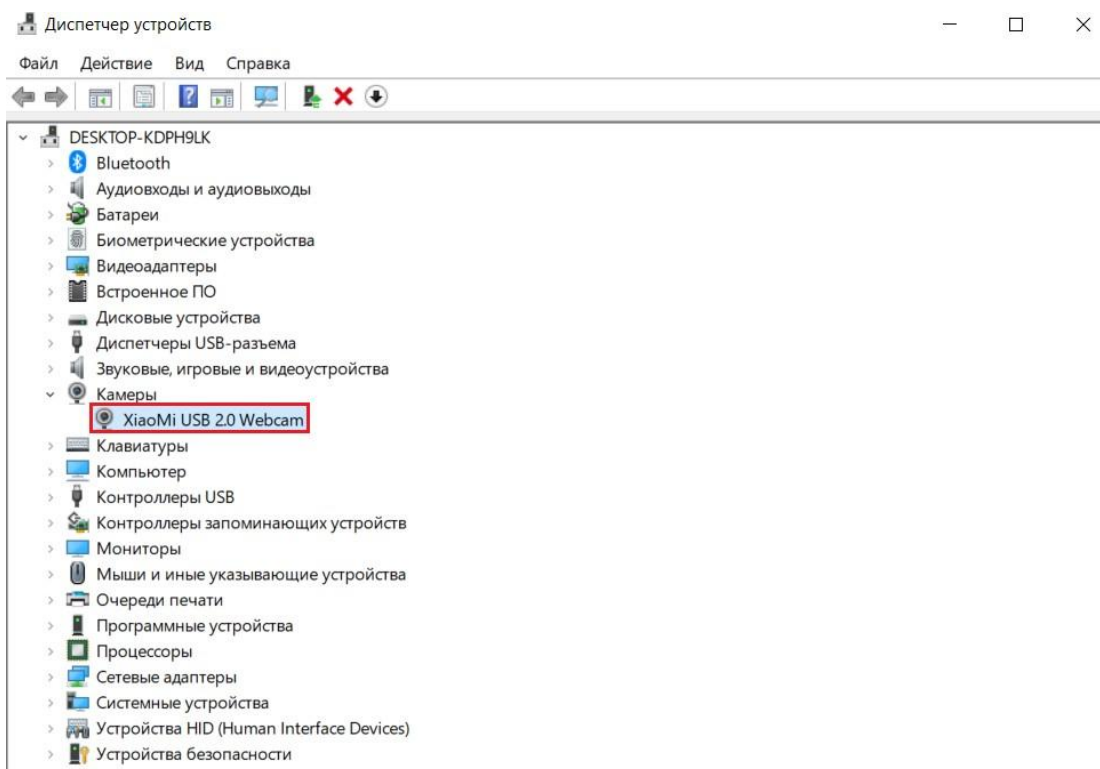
Диспетчер устройств

Файл Действие Вид Справка

DESKTOP-KDPH9LK
Bluetooth
Аудиовходы и аудиовыходы
Батареи
Биометрические устройства
Видеоадаптеры
Встроенное ПО
Дисковые устройства
Диспетчеры USB-разъема
Звуковые, игровые и видеоустройства
Камеры
XiaoMi USB 2.0 Webcam
Клавиатуры
Компьютер
Контроллеры USB
Контроллеры запоминающих устройств
Мониторы
Мыши и иные указывающие устройства
Очереди печати
Программные устройства
Процессоры
Сетевые адаптеры
Системные устройства
Устройства HID (Human Interface Devices)
Устройства безопасности